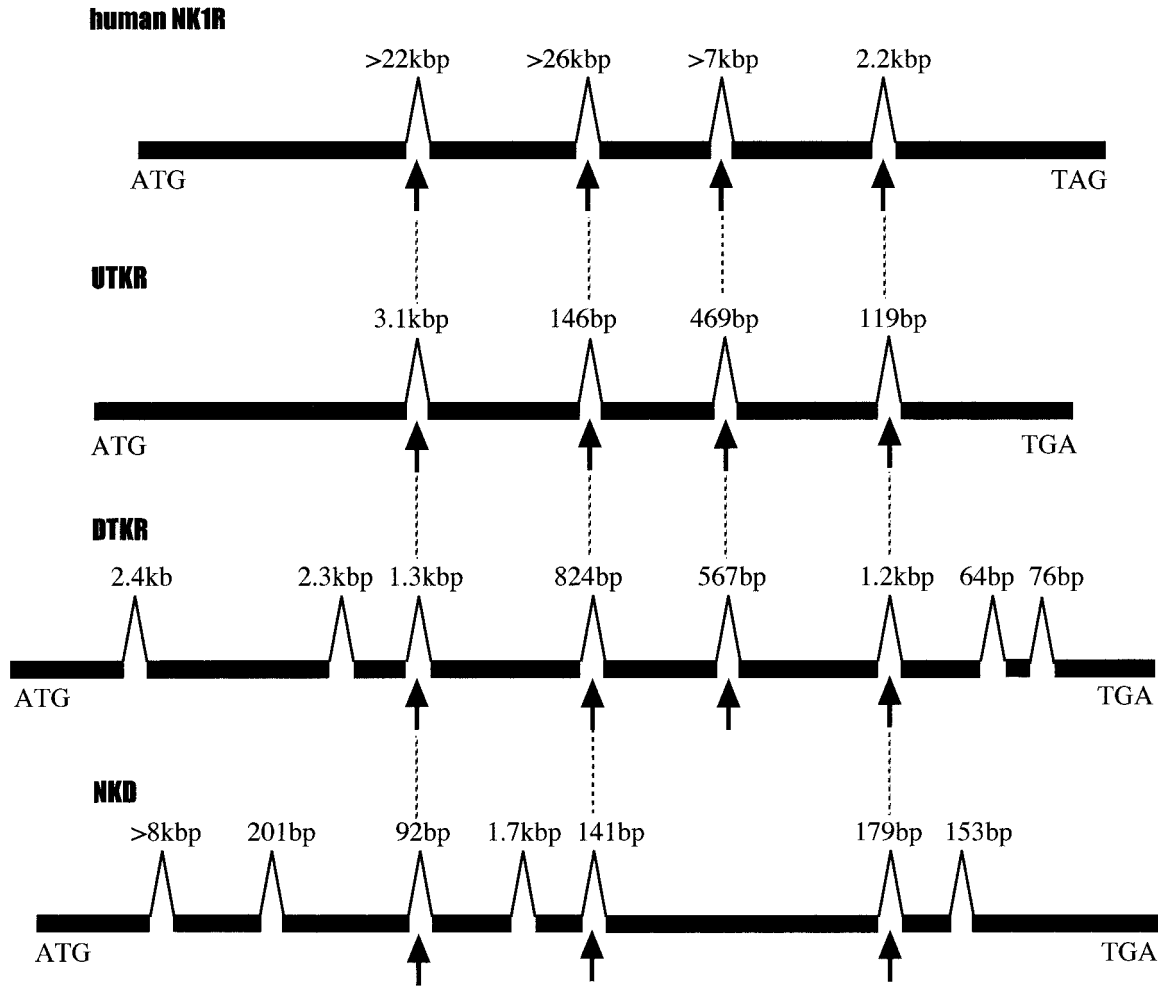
human NK1R

>22kbp >26kbp >7kbp 2.2kbp

ATG TAG

UTKR

3.1kbp 146bp 469bp 119bp

ATG TGA

DTKR

2.4kb 2.3kbp 1.3kbp 824bp 567bp 1.2kbp 64bp 76bp

ATG TGA

NKD

>8kbp 201bp 92bp 1.7kbp 141bp 179bp 153bp

ATG TGA